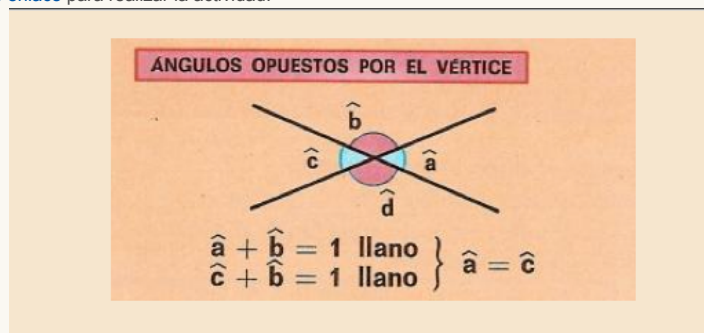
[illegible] para realizar la actividad.

ÁNGULOS OPUESTOS POR EL VÉRTICE

$\widehat{b}$

$\widehat{c}$ $\widehat{a}$

$\widehat{d}$

$\left.\begin{array}{l}\widehat{a}+\widehat{b}=1 \text{ llano} \\ \widehat{c}+\widehat{b}=1 \text{ llano}\end{array}\right\} \widehat{a}=\widehat{c}$